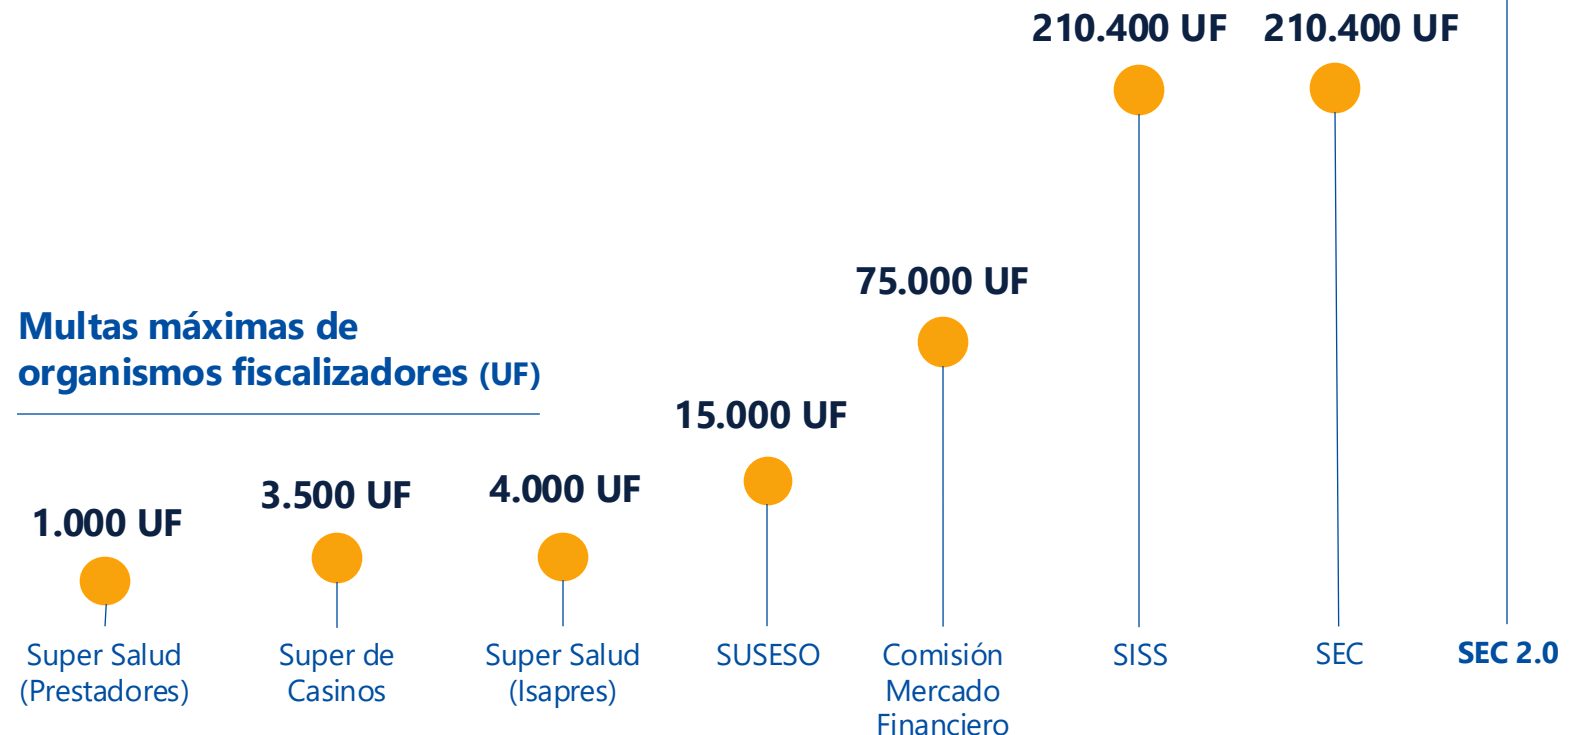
210.400 UF

210.400 UF

75.000 UF

Multas máximas de organismos fiscalizadores (UF)

15.000 UF

1.000 UF

3.500 UF

4.000 UF

Super Salud (Prestadores)

Super de Casinos

Super Salud (Isapres)

SUSESO

Comisión Mercado Financiero

SISS

SEC

SEC 2.0